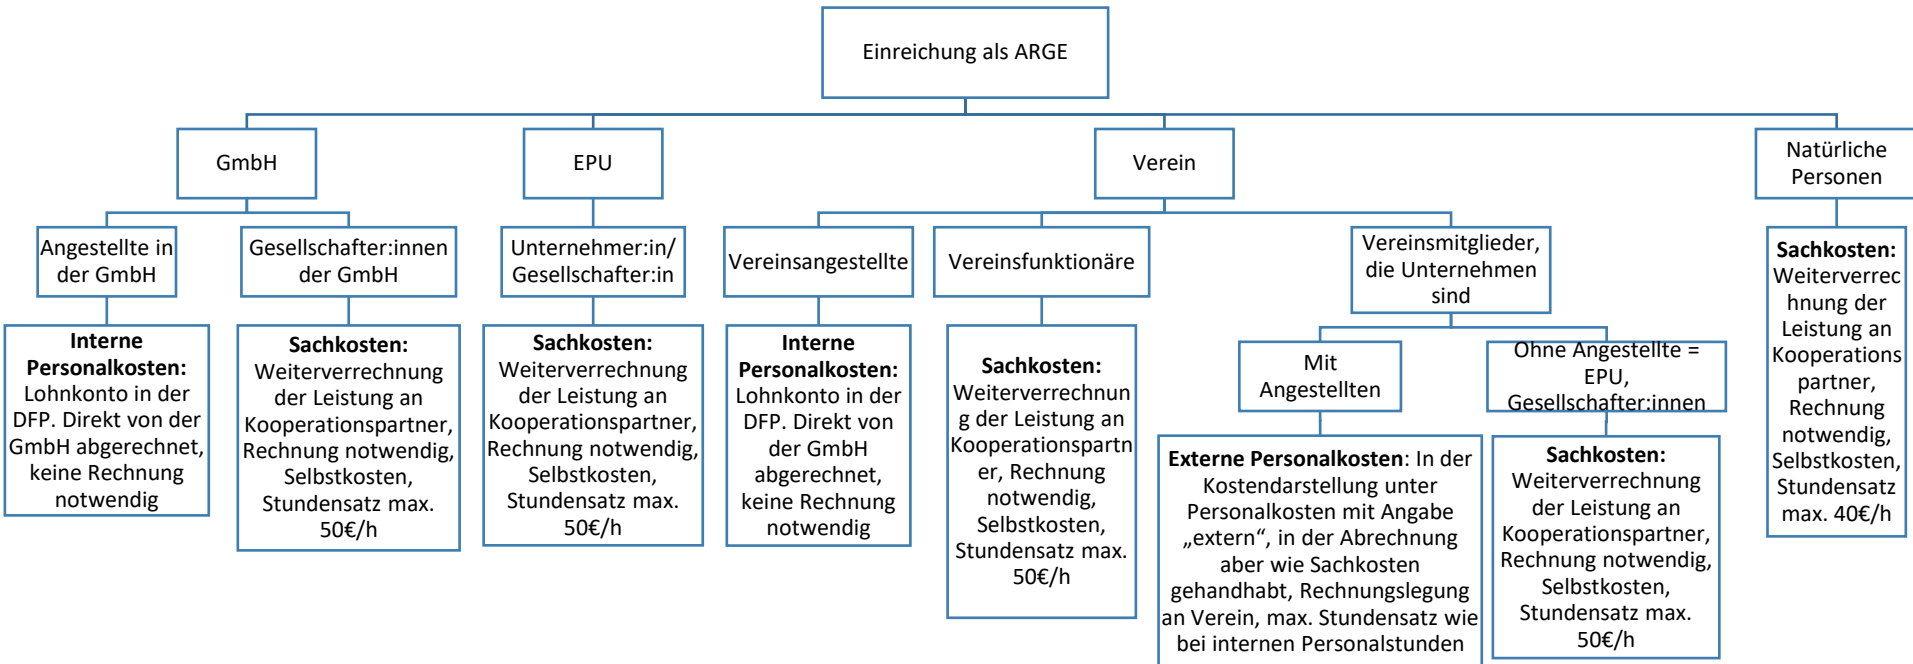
Einreichung als ARGE

GmbH

Angestellte in der GmbH

Interne Personalkosten: Lohnkonto in der DFP. Direkt von der GmbH abgerechnet, keine Rechnung notwendig

Gesellschafter:innen der GmbH

Sachkosten: Weiterverrechnung der Leistung an Kooperationspartner, Rechnung notwendig, Selbstkosten, Stundensatz max. 50€/h

EPU

Unternehmer:in/ Gesellschafter:in

Sachkosten: Weiterverrechnung der Leistung an Kooperationspartner, Rechnung notwendig, Selbstkosten, Stundensatz max. 50€/h

Verein

Vereinsangestellte

Interne Personalkosten: Lohnkonto in der DFP. Direkt von der GmbH abgerechnet, keine Rechnung notwendig

Vereinsfunktionäre

Sachkosten: Weiterverrechnung der Leistung an Kooperationspartner, Rechnung notwendig, Selbstkosten, Stundensatz max. 50€/h

Vereinsmitglieder, die Unternehmen sind

Mit Angestellten

Externe Personalkosten: In der Kostendarstellung unter Personalkosten mit Angabe „extern", in der Abrechnung aber wie Sachkosten gehandhabt, Rechnungslegung an Verein, max. Stundensatz wie bei internen Personalstunden

Ohne Angestellte = EPU, Gesellschafter:innen

Sachkosten: Weiterverrechnung der Leistung an Kooperationspartner, Rechnung notwendig, Selbstkosten, Stundensatz max. 50€/h

Natürliche Personen

Sachkosten: Weiterverrechnung der Leistung an Kooperationspartner, Rechnung notwendig, Selbstkosten, Stundensatz max. 40€/h